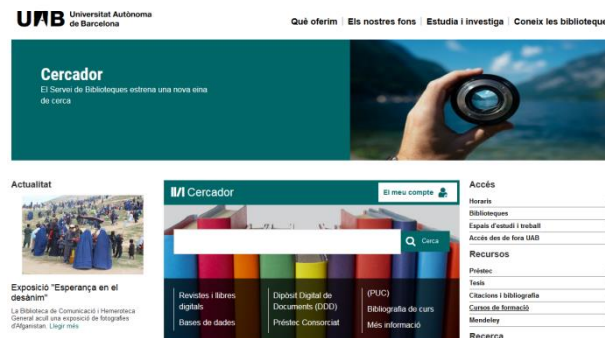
UAB Universitat Autònoma de Barcelona

Què oferim | Els nostres fons | Estudia i investiga | Coneix les biblioteque

Cercador
El Servei de Biblioteques estrena una nova eina de cerca

Actualitat

Exposició "Esperança en el desànim"
La Biblioteca de Comunicació i Hemeroteca General acull una exposició de fotografies d'Afganistan. Llegir més

Cercador
El meu compte

Cerca

Revistes i llibres digitals
Bases de dades
Dipòsit Digital de Documents (DDD)
Préstec Consorciat
(PUC)
Bibliografia de curs
Més informació

Accés
Horaris
Biblioteques
Espais d'estudi i treball
Accés des de fora UAB

Recursos
Préstec
Tesis
Citacions i bibliografia
Cursos de formació
Mendeley

Recerca